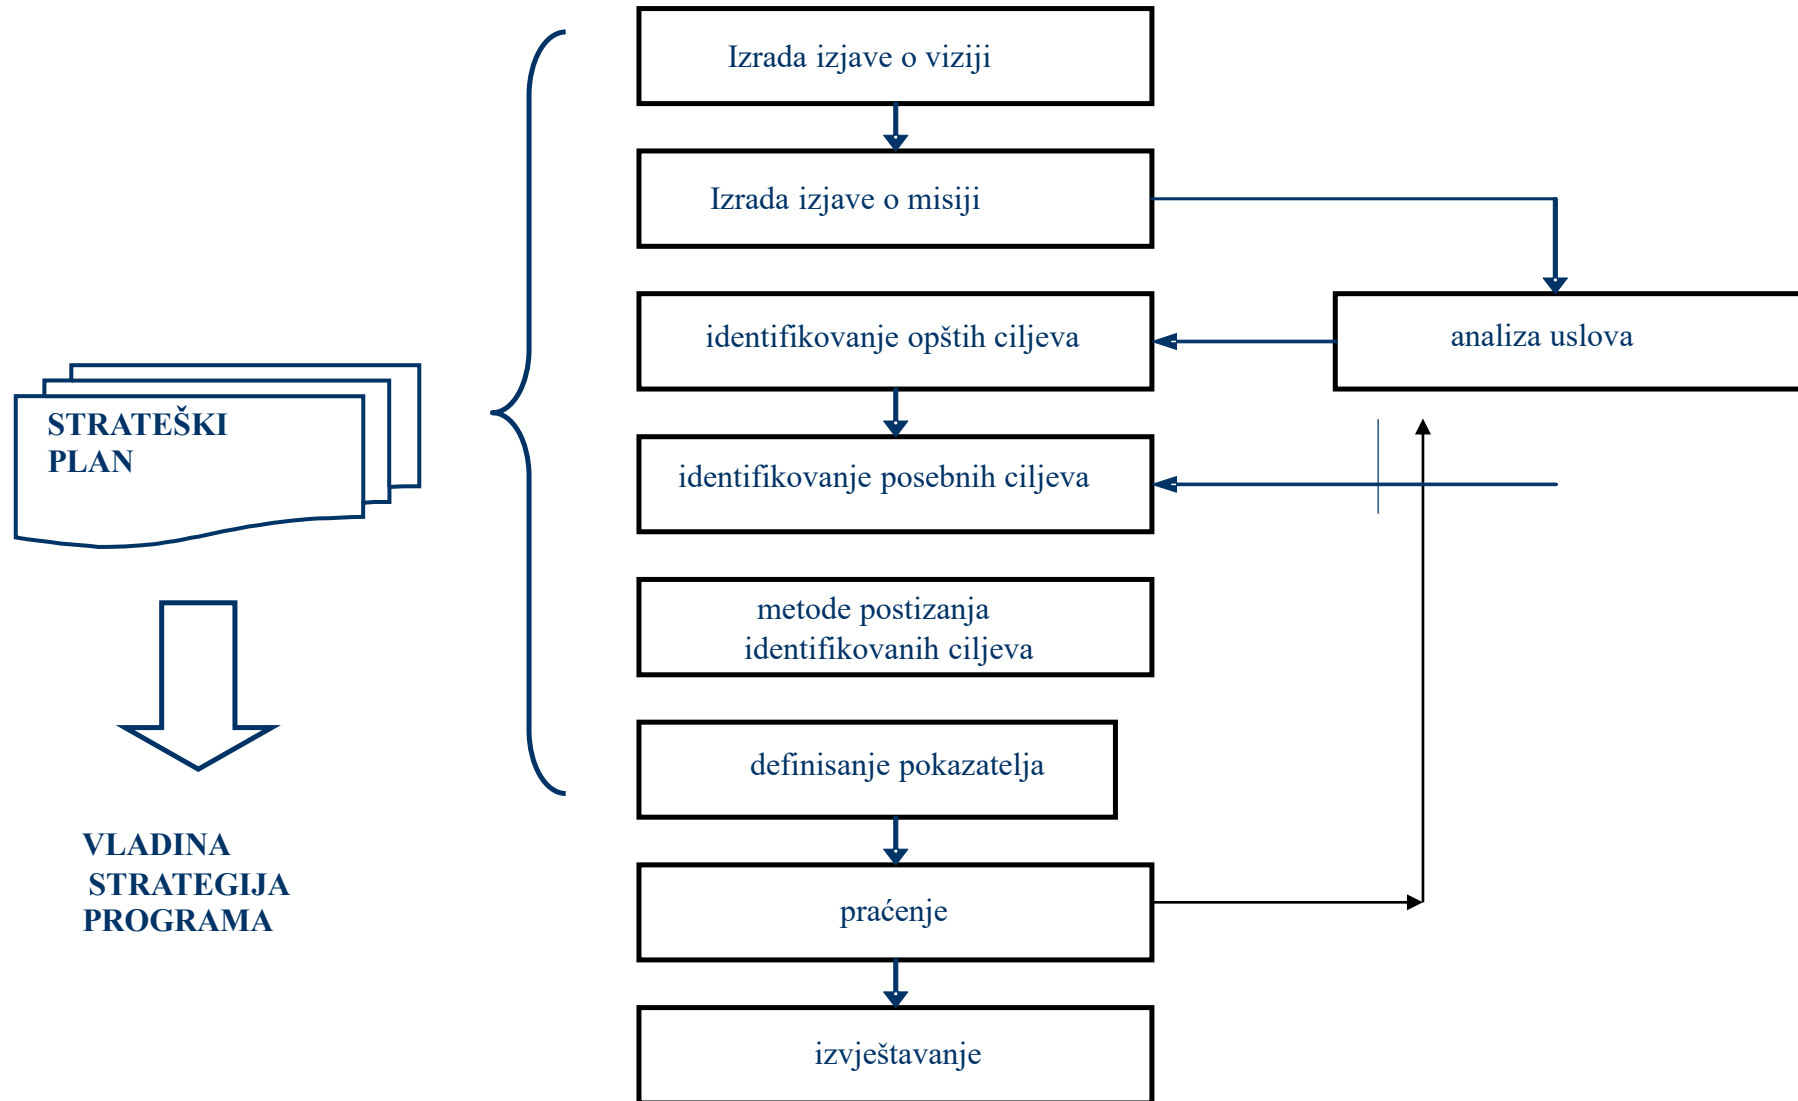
STRATEŠKI PLAN

VLADINA STRATEGIJA PROGRAMA

Izrada izjave o viziji

Izrada izjave o misiji

identifikovanje opštih ciljeva

analiza uslova

identifikovanje posebnih ciljeva

metode postizanja identifikovanih ciljeva

definisanje pokazatelja

praćenje

izvještavanje